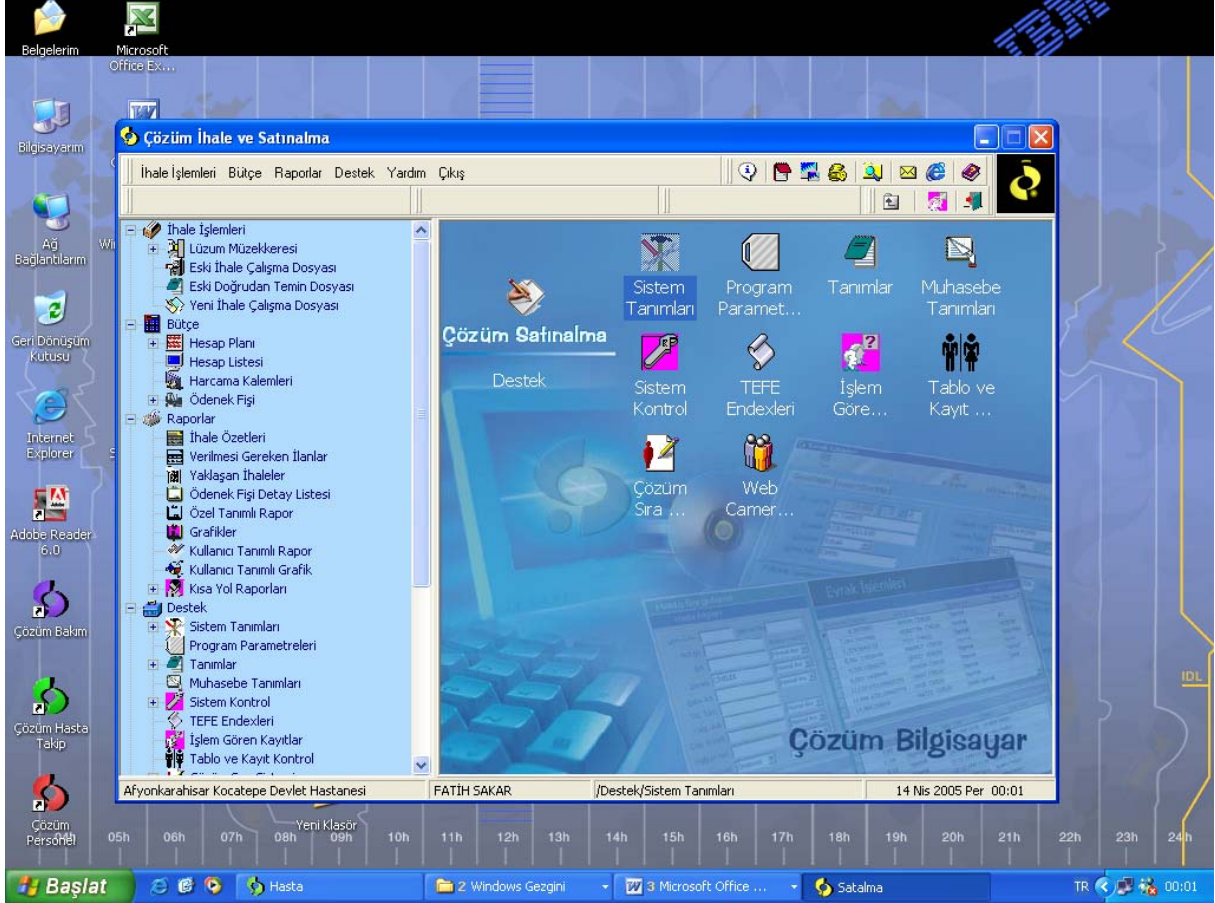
Belgelerim

Microsoft Office Ex...

Bilgisayarım

Ağ Bağlantılarım

Geri Dönüşüm Kutusu

Internet Explorer

Adobe Reader 6.0

Çözüm Bakım

Çözüm Hasta Takip

Çözüm Personel

Çözüm İhale ve Satınalma

İhale İşlemleri Bütçe Raporlar Destek Yardım Çıkış

İhale İşlemleri
Lüzum Müzekkeresi
Eski İhale Çalışma Dosyası
Eski Doğrudan Temin Dosyası
Yeni İhale Çalışma Dosyası
Bütçe
Hesap Planı
Hesap Listesi
Harcama Kalemleri
Ödenek Fişi
Raporlar
İhale Özetleri
Verilmesi Gereken İlanlar
Yaklaşan İhaleler
Ödenek Fişi Detay Listesi
Özel Tanımlı Rapor
Grafikler
Kullanıcı Tanımlı Rapor
Kullanıcı Tanımlı Grafik
Kısa Yol Raporları
Destek
Sistem Tanımları
Program Parametreleri
Tanımlar
Muhasebe Tanımları
Sistem Kontrol
TEFE Endexleri
İşlem Gören Kayıtlar
Tablo ve Kayıt Kontrol

Çözüm Satınalma

Destek

Sistem Tanımları

Program Paramet...

Tanımlar

Muhasebe Tanımları

Sistem Kontrol

TEFE Endexleri

İşlem Göre...

Tablo ve Kayıt ...

Çözüm Sıra ...

Web Camer...

Çözüm Bilgisayar

Afyonkarahisar Kocatepe Devlet Hastanesi | FATİH SAKAR | /Destek/Sistem Tanımları | 14 Nis 2005 Per 00:01

Yeni Klasör

05h 06h 07h 08h 09h 10h 11h 12h 13h 14h 15h 16h 17h 18h 19h 20h 21h 22h 23h 24h

IDL

Başlat | Hasta | 2 Windows Gezgini | 3 Microsoft Office ... | Satalma | TR 00:01